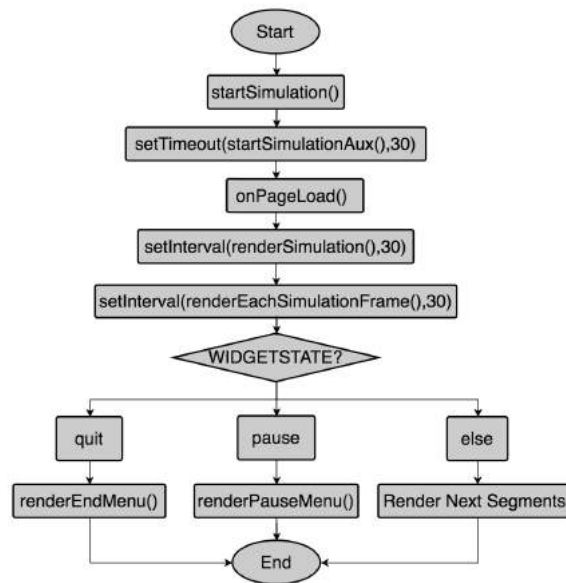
Start

startSimulation()

setTimeout(startSimulationAux(),30)

onPageLoad()

setInterval(renderSimulation(),30)

setInterval(renderEachSimulationFrame(),30)

WIDGETSTATE?

quit

pause

else

renderEndMenu()

renderPauseMenu()

Render Next Segments

End